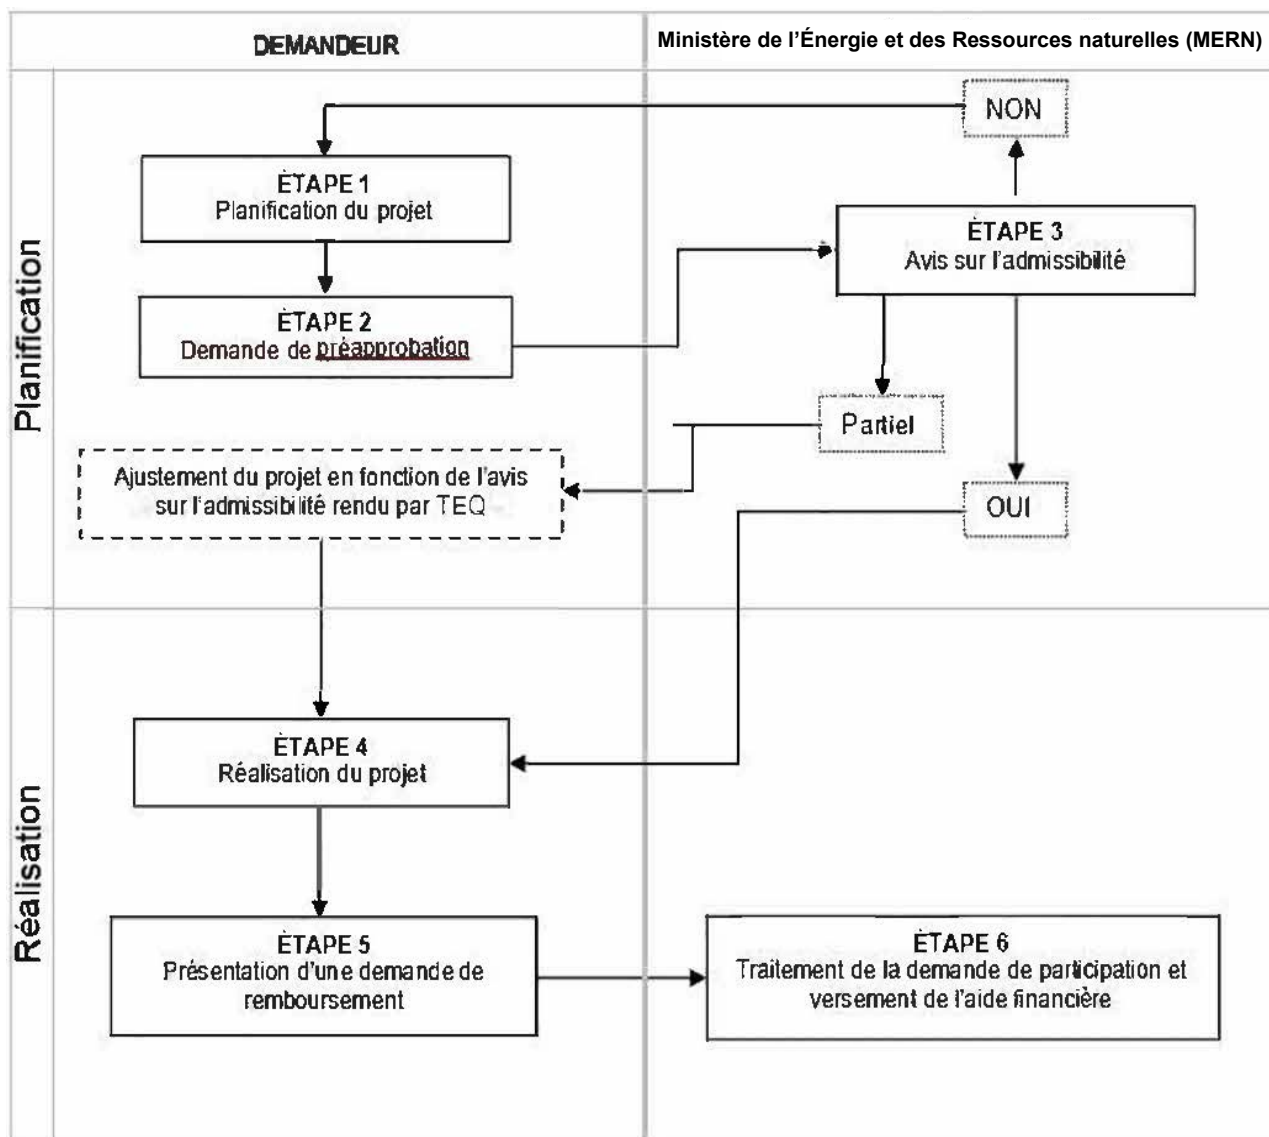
DEMANDEUR

Ministère de l'Énergie et des Ressources naturelles (MERN)

Planification

NON

ÉTAPE 1
Planification du projet

ÉTAPE 3
Avis sur l'admissibilité

ÉTAPE 2
Demande de préapprobation

Partiel

Ajustement du projet en fonction de l'avis sur l'admissibilité rendu par TEQ

OUI

Réalisation

ÉTAPE 4
Réalisation du projet

ÉTAPE 5
Présentation d'une demande de remboursement

ÉTAPE 6
Traitement de la demande de participation et versement de l'aide financière